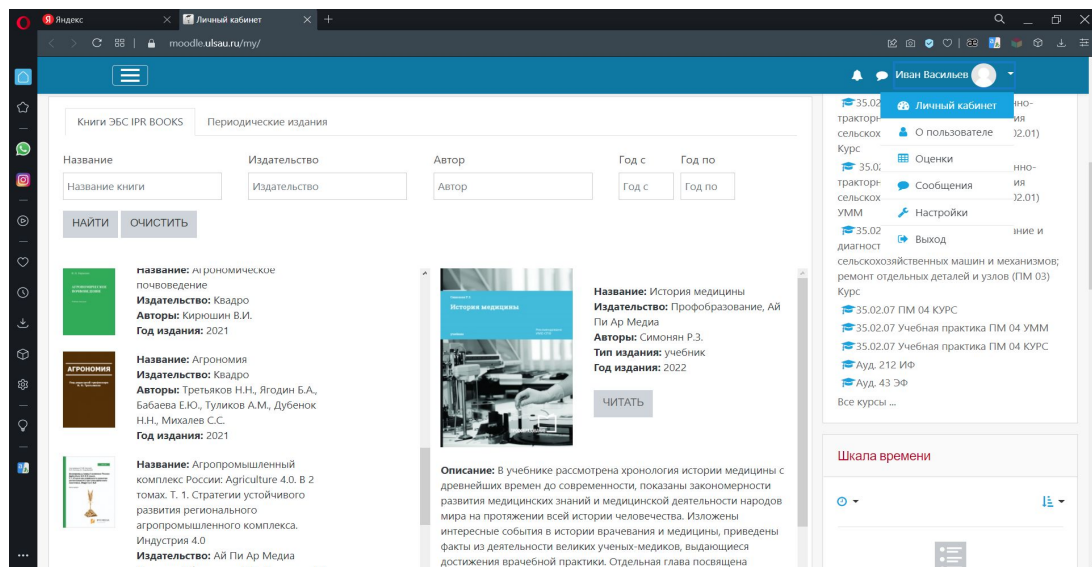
Яндекс
Личный кабинет
moodle.ulsau.ru/my/

Иван Васильев

Личный кабинет
О пользователе
Оценки
Сообщения
Настройки
Выход

Книги ЭБС IPR BOOKS
Периодические издания

Название
Издательство
Автор
Год с
Год по

Название книги
Издательство
Автор
Год с
Год по

НАЙТИ
ОЧИСТИТЬ

Название: Агрономическое почвоведение
Издательство: Квадро
Авторы: Кирюшин В.И.
Год издания: 2021

АГРОНОМИЯ
Название: Агрономия
Издательство: Квадро
Авторы: Третьяков Н.Н., Ягодин Б.А., Бабаева Е.Ю., Туликов А.М., Дубенок Н.Н., Михалев С.С.
Год издания: 2021

Название: Агропромышленный комплекс России: Agriculture 4.0. В 2 томах. Т. 1. Стратегии устойчивого развития регионального агропромышленного комплекса. Индустрия 4.0
Издательство: Ай Пи Ар Медиа

История медицины
Название: История медицины
Издательство: Профобразование, Ай Пи Ар Медиа
Авторы: Симонян Р.З.
Тип издания: учебник
Год издания: 2022

ЧИТАТЬ

Описание: В учебнике рассмотрена хронология истории медицины с древнейших времен до современности, показаны закономерности развития медицинских знаний и медицинской деятельности народов мира на протяжении всей истории человечества. Изложены интересные события в истории врачевания и медицины, приведены факты из деятельности великих ученых-медиков, выдающиеся достижения врачебной практики. Отдельная глава посвящена

35.02 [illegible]нно-тракторн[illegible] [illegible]ия сельскох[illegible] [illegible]2.01) Курс
35.02 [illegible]нно-тракторн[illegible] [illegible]ия сельскох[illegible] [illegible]2.01) УММ
35.02 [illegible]ание и диагност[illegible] сельскохозяйственных машин и механизмов; ремонт отдельных деталей и узлов (ПМ 03) Курс
35.02.07 ПМ 04 КУРС
35.02.07 Учебная практика ПМ 04 УММ
35.02.07 Учебная практика ПМ 04 КУРС
Ауд. 212 ИФ
Ауд. 43 ЭФ
Все курсы ...

Шкала времени